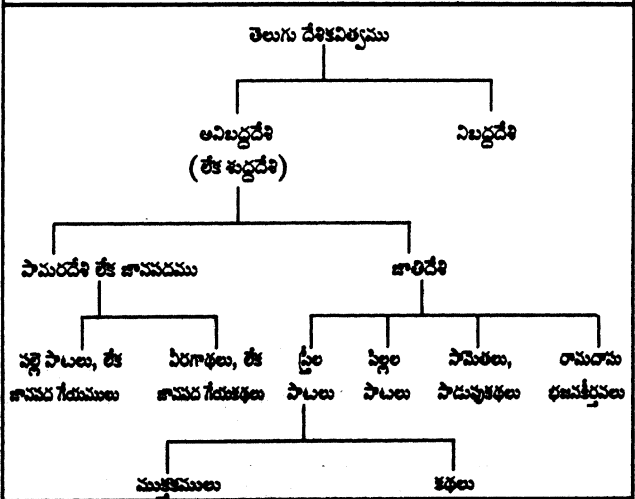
తెలుగు దేశికవిత్వము

అనిబద్ధదేశి (లేక శుద్ధదేశి)

నిబద్ధదేశి

పామరదేశి లేక జానపదము

జాతిదేశి

పల్లె పాటలు, లేక జానపద గేయములు

వీరగాథలు, లేక జానపద గేయకథలు

స్త్రీల పాటలు

పిల్లల పాటలు

సామెతలు, పొడుపుకథలు

రామదాసు భజనకీర్తనలు

ముక్తకములు

కథలు